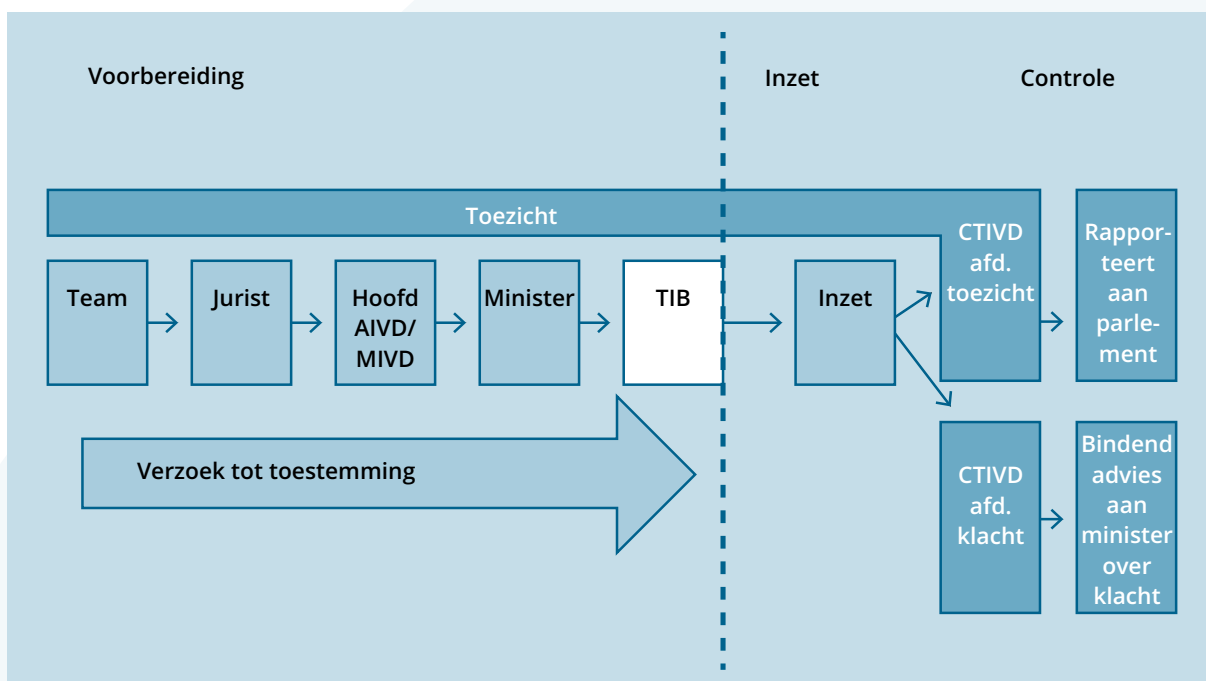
Voorbereiding

Inzet

Controle

Toezicht

Team

Jurist

Hoofd AIVD/ MIVD

Minister

TIB

Inzet

CTIVD afd. toezicht

Rapporteert aan parlement

Verzoek tot toestemming

CTIVD afd. klacht

Bindend advies aan minister over klacht